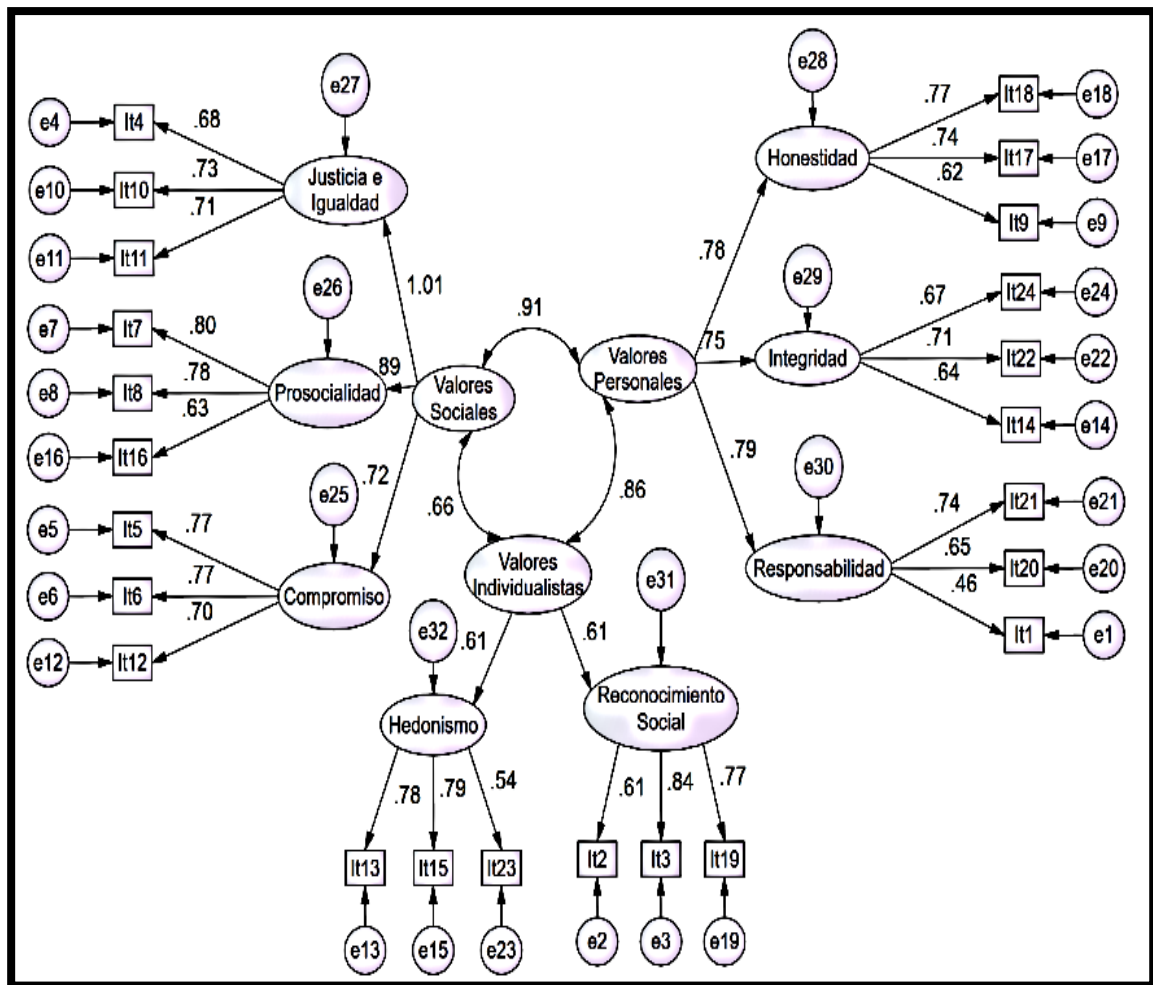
e27
e4 → It4 .68
e10 → It10 .73
e11 → It11 .71
Justicia e Igualdad
1.01
e26
e7 → It7 .80
e8 → It8 .78
e16 → It16 .63
Prosocialidad
89
Valores Sociales
.72
e25
e5 → It5 .77
e6 → It6 .77
e12 → It12 .70
Compromiso
.91
.66
.86
Valores Personales
Valores Individualistas
e28
Honestidad
.77 It18 e18
.74 It17 e17
.62 It9 e9
.78
e29
.75
Integridad
.67 It24 e24
.71 It22 e22
.64 It14 e14
.79
e30
Responsabilidad
.74 It21 e21
.65 It20 e20
.46 It1 e1
e32
.61
Hedonismo
.78 It13 e13
.79 It15 e15
.54 It23 e23
.61
e31
Reconocimiento Social
.61 It2 e2
.84 It3 e3
.77 It19 e19